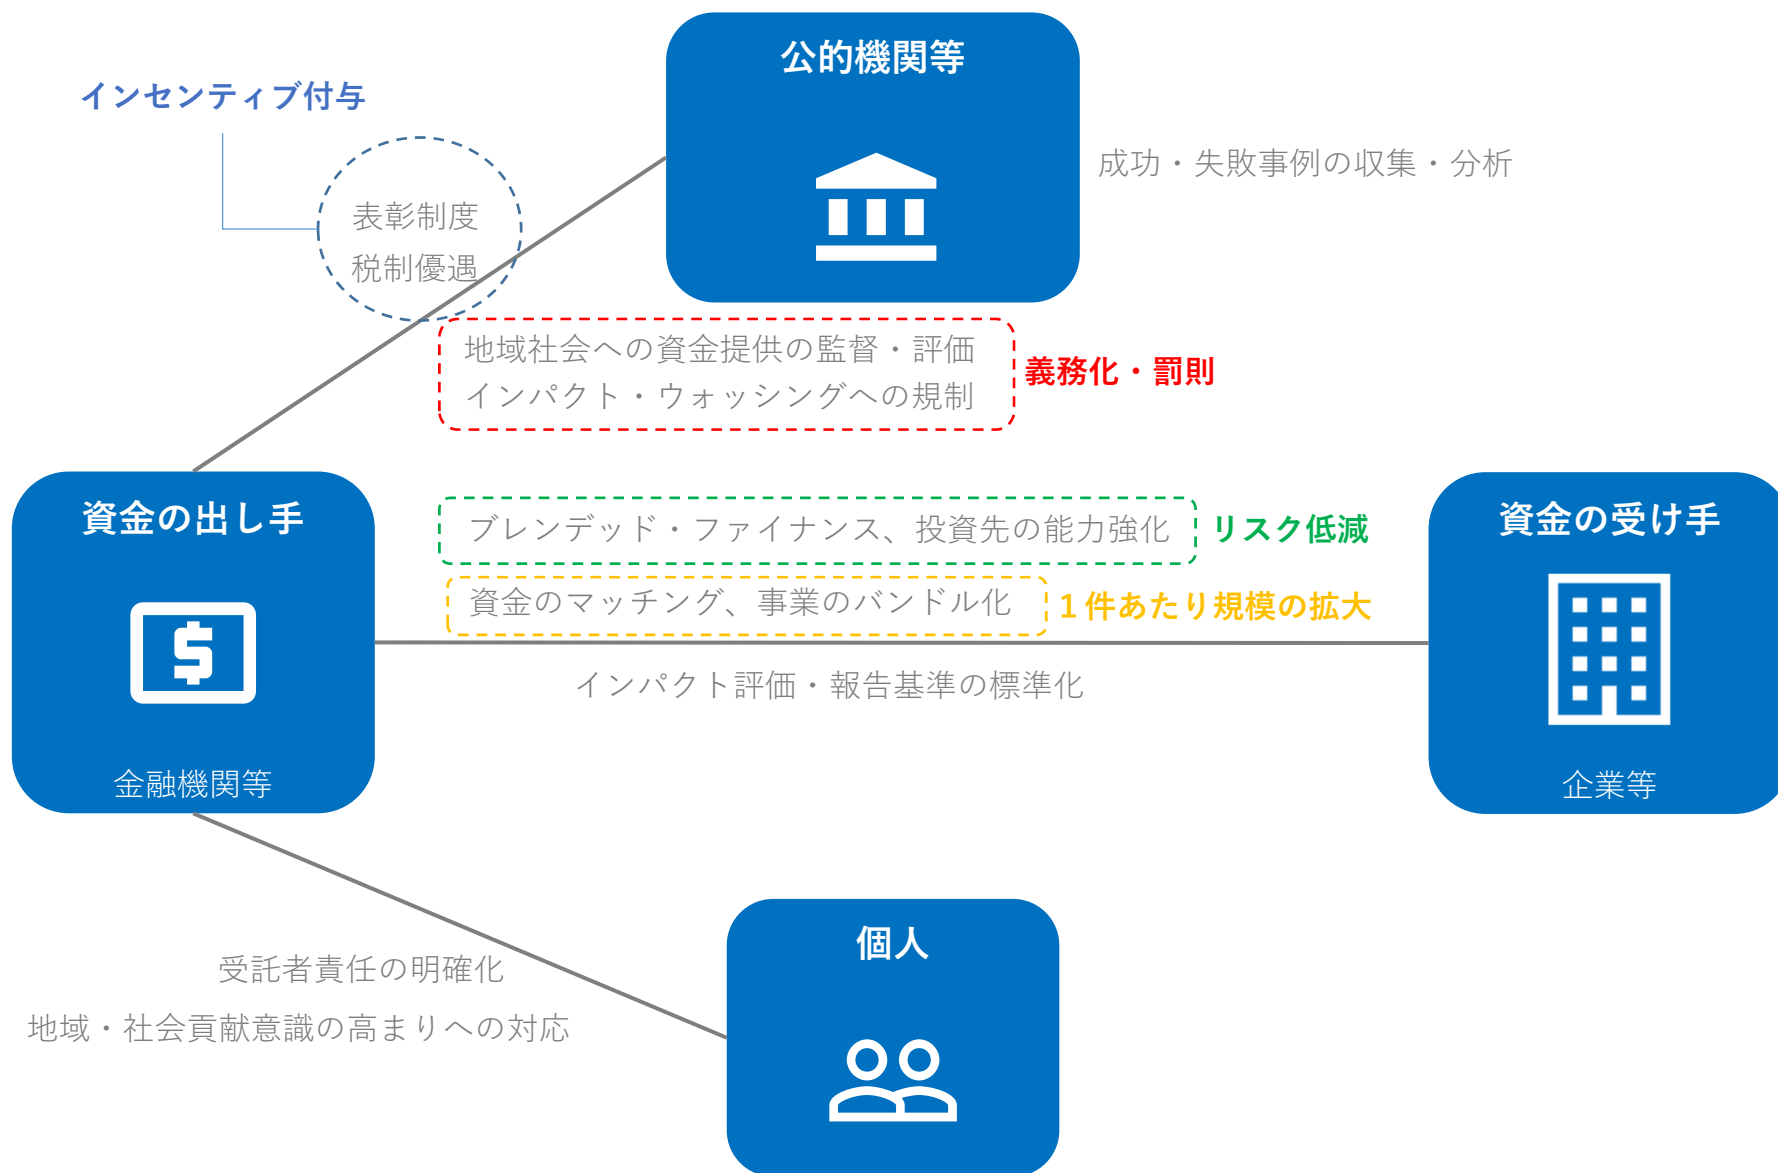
公的機関等

インセンティブ付与

表彰制度
税制優遇

成功・失敗事例の収集・分析

地域社会への資金提供の監督・評価
インパクト・ウォッシングへの規制

義務化・罰則

資金の出し手

金融機関等

ブレンデッド・ファイナンス、投資先の能力強化

リスク低減

資金のマッチング、事業のバンドル化

1件あたり規模の拡大

インパクト評価・報告基準の標準化

資金の受け手

企業等

受託者責任の明確化
地域・社会貢献意識の高まりへの対応

個人